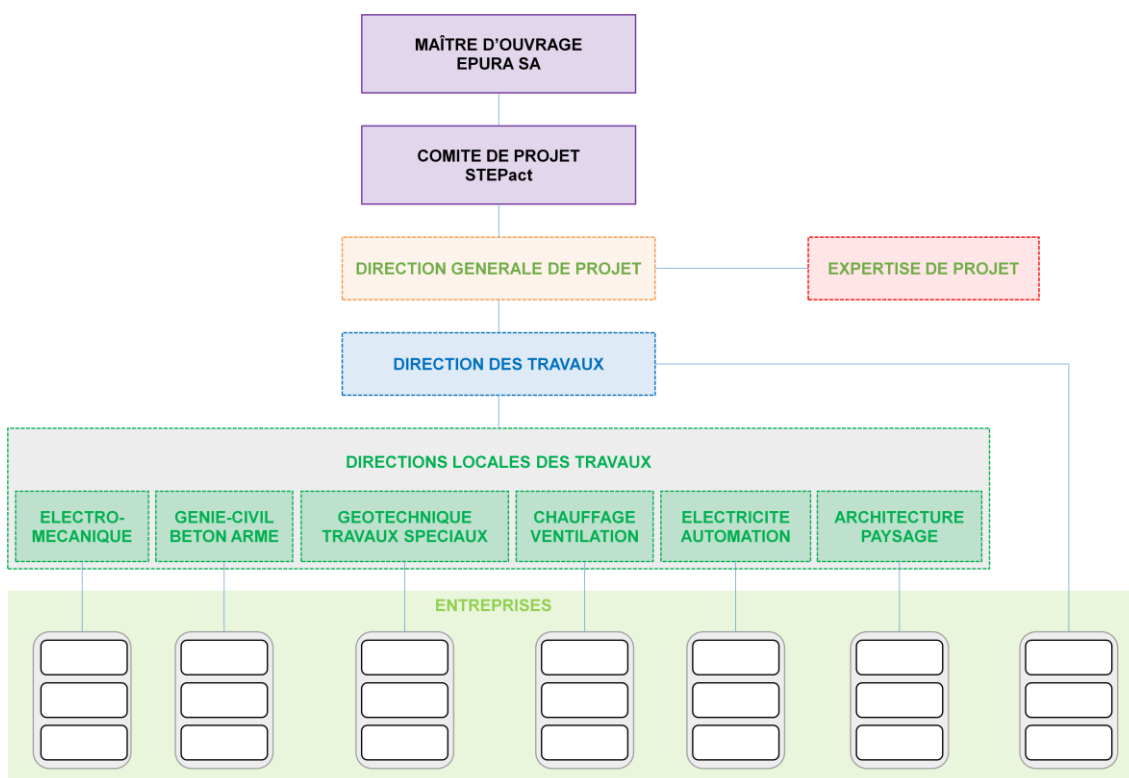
MAÎTRE D'OUVRAGE
EPURA SA

COMITE DE PROJET
STEPact

DIRECTION GENERALE DE PROJET

EXPERTISE DE PROJET

DIRECTION DES TRAVAUX

DIRECTIONS LOCALES DES TRAVAUX

ELECTROMECANIQUE

GENIE-CIVIL
BETON ARME

GEOTECHNIQUE
TRAVAUX SPECIAUX

CHAUFFAGE
VENTILATION

ELECTRICITE
AUTOMATION

ARCHITECTURE
PAYSAGE

ENTREPRISES